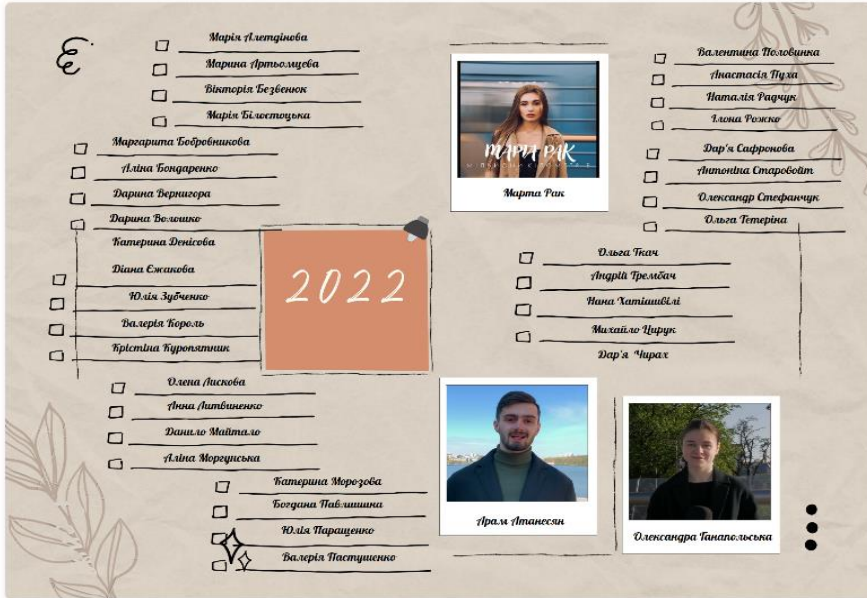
Є

Марія Алетдінова
Марина Артьомцева
Вікторія Безвенюк
Марія Білостоцька
Маргарита Бобровникова
Аліна Бондаренко
Дарина Вернигора
Дарина Волошко
Катерина Денісова
Діана Єжакова
Юлія Зубченко
Валерія Король
Крістіна Куропятник

2022

Марта Рак
Марта Рак

Валентина Половинка
Анастасія Пуха
Наталія Радчук
Ілона Рожко
Дар'я Сафронова
Антоніна Старовойт
Олександр Стефанчук
Ольга Тетеріна

Ольга Ткач
Андрій Тремпач
Нана Хатіашвілі
Михайло Цирук
Дар'я Чирах

Олена Лискова
Анна Литвиненко
Данило Майтало
Аліна Моргунська
Катерина Морозова
Богдана Павлишина
Юлія Паращенко
Валерія Пастушенко

Арам Атанесян

Олександра Танапольська